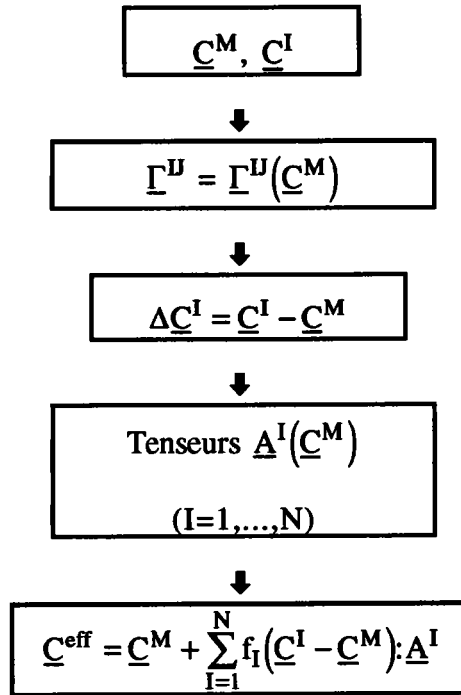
$\underline{C}^M$, $\underline{C}^I$

$\underline{\Gamma}^{IJ} = \underline{\Gamma}^{IJ}\left(\underline{C}^M\right)$

$\Delta\underline{C}^I = \underline{C}^I - \underline{C}^M$

Tenseurs $\underline{A}^I\left(\underline{C}^M\right)$

$(I=1,\ldots,N)$

$\underline{C}^{eff} = \underline{C}^M + \sum_{I=1}^{N} f_I\left(\underline{C}^I - \underline{C}^M\right) : \underline{A}^I$